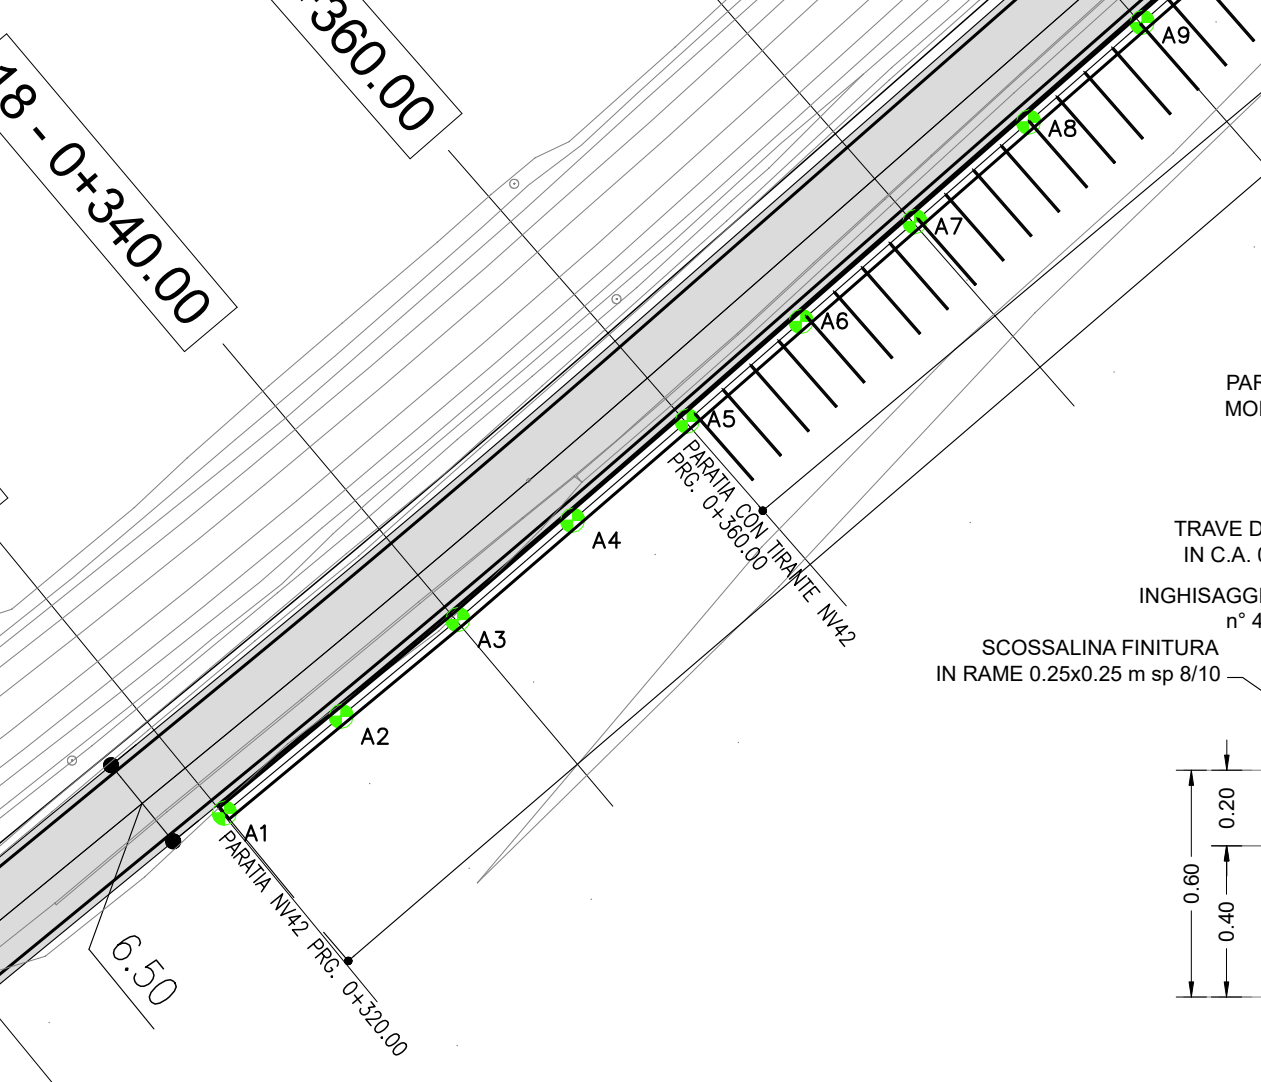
18 - 0+340.00

360.00

A9
A8
A7
A6
A5
A4
A3
A2
A1

PARATIA CON TIRANTE NV42
PRG. 0+360.00

PARATIA NV42 PRG. 0+320.00

6.50

PAR
MO

TRAVE D
IN C.A. (

INGHISAGG
n° 4

SCOSSALINA FINITURA
IN RAME 0.25x0.25 m sp 8/10

0.20
0.60
0.40